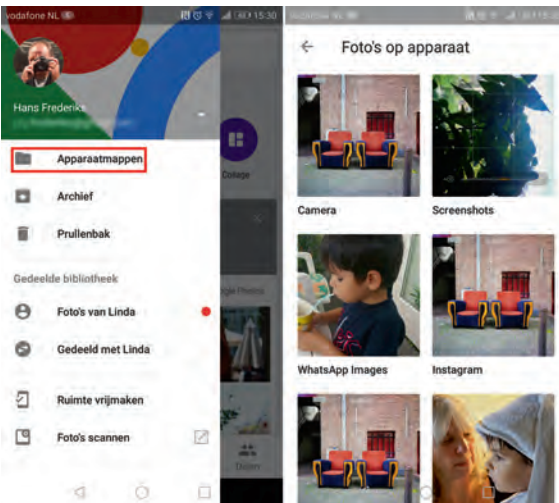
vodafone NL 15:30

Hans Fredenks

Apparaatmappen

Archief

Prullenbak

Gedeelde bibliotheek

Foto's van Linda

Gedeeld met Linda

Ruimte vrijmaken

Foto's scannen

Collage

Delen

vodafone NL

Foto's op apparaat

Camera

Screenshots

WhatsApp Images

Instagram